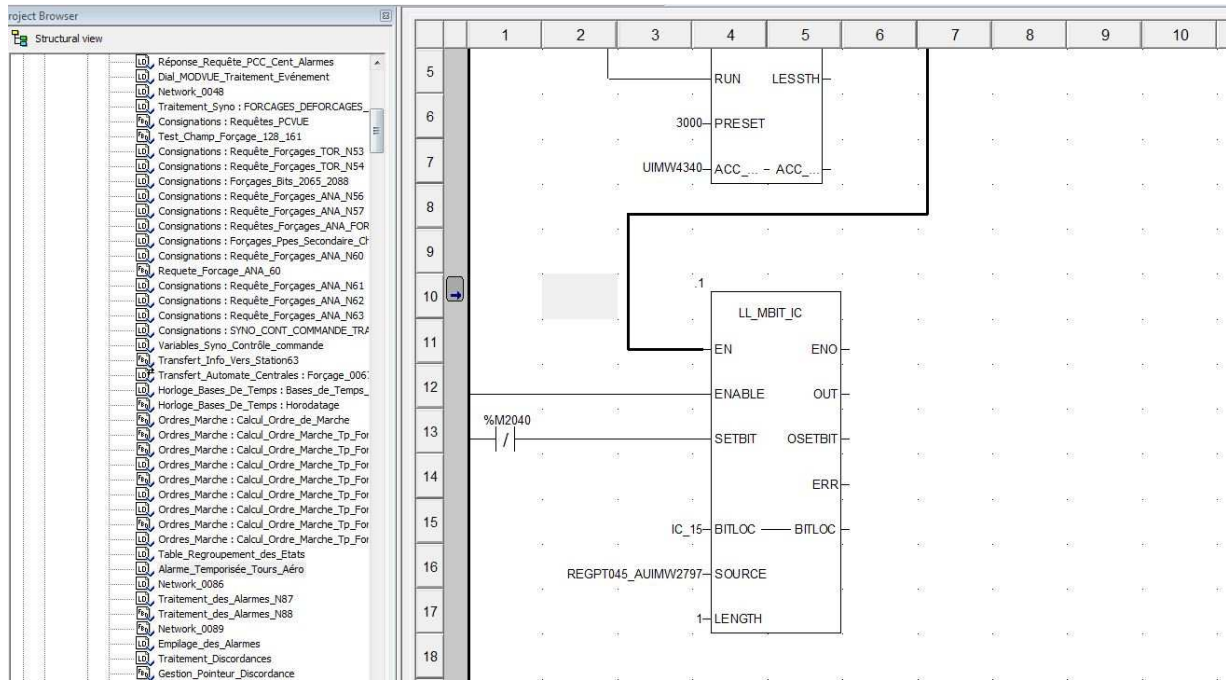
roject Browser

Structural view

Réponse_Requête_PCC_Cent_Alarmes
Dial_MODVUE_Traitement_Evénement
Network_0048
Traitement_Syno : FORCAGES_DEFORCAGES_
Consignations : Requêtes_PCVUE
Test_Champ_Forçage_128_161
Consignations : Requête_Forçages_TOR_N53
Consignations : Requête_Forçages_TOR_N54
Consignations : Forçages_Bits_2065_2088
Consignations : Requête_Forçages_ANA_N56
Consignations : Requête_Forçages_ANA_N57
Consignations : Requêtes_Forçages_ANA_FOR
Consignations : Forçages_Ppes_Secondaire_Ch
Consignations : Requête_Forçages_ANA_N60
Requete_Forcage_ANA_60
Consignations : Requête_Forçages_ANA_N61
Consignations : Requête_Forçages_ANA_N62
Consignations : Requête_Forçages_ANA_N63
Consignations : SYNO_CONT_COMMANDE_TRA
Variables_Syno_Contrôle_commande
Transfert_Info_Vers_Station63
Transfert_Automate_Centrales : Forçage_0067
Horloge_Bases_De_Temps : Bases_de_Temps_
Horloge_Bases_De_Temps : Horodatage
Ordres_Marche : Calcul_Ordre_de_Marche
Ordres_Marche : Calcul_Ordre_Marche_Tp_For
Ordres_Marche : Calcul_Ordre_Marche_Tp_For
Ordres_Marche : Calcul_Ordre_Marche_Tp_For
Ordres_Marche : Calcul_Ordre_Marche_Tp_For
Ordres_Marche : Calcul_Ordre_Marche_Tp_For
Ordres_Marche : Calcul_Ordre_Marche_Tp_For
Ordres_Marche : Calcul_Ordre_Marche_Tp_For
Ordres_Marche : Calcul_Ordre_Marche_Tp_For
Table_Regroupement_des_Etats
Alarme_Temporisée_Tours_Aéro
Network_0086
Traitement_des_Alarmes_N87
Traitement_des_Alarmes_N88
Network_0089
Empilage_des_Alarmes
Traitement_Discordances
Gestion_Pointeur_Discordance

1 2 3 4 5 6 7 8 9 10
5 6 7 8 9 10 11 12 13 14 15 16 17 18

RUN LESSTH
3000 PRESET
UIMW4340 ACC_... ACC_...
.1
LL_MBIT_IC
EN ENO
ENABLE OUT
%M2040
SETBIT OSETBIT
ERR
IC_15 BITLOC BITLOC
REGPT045_AUIMW2797 SOURCE
1 LENGTH